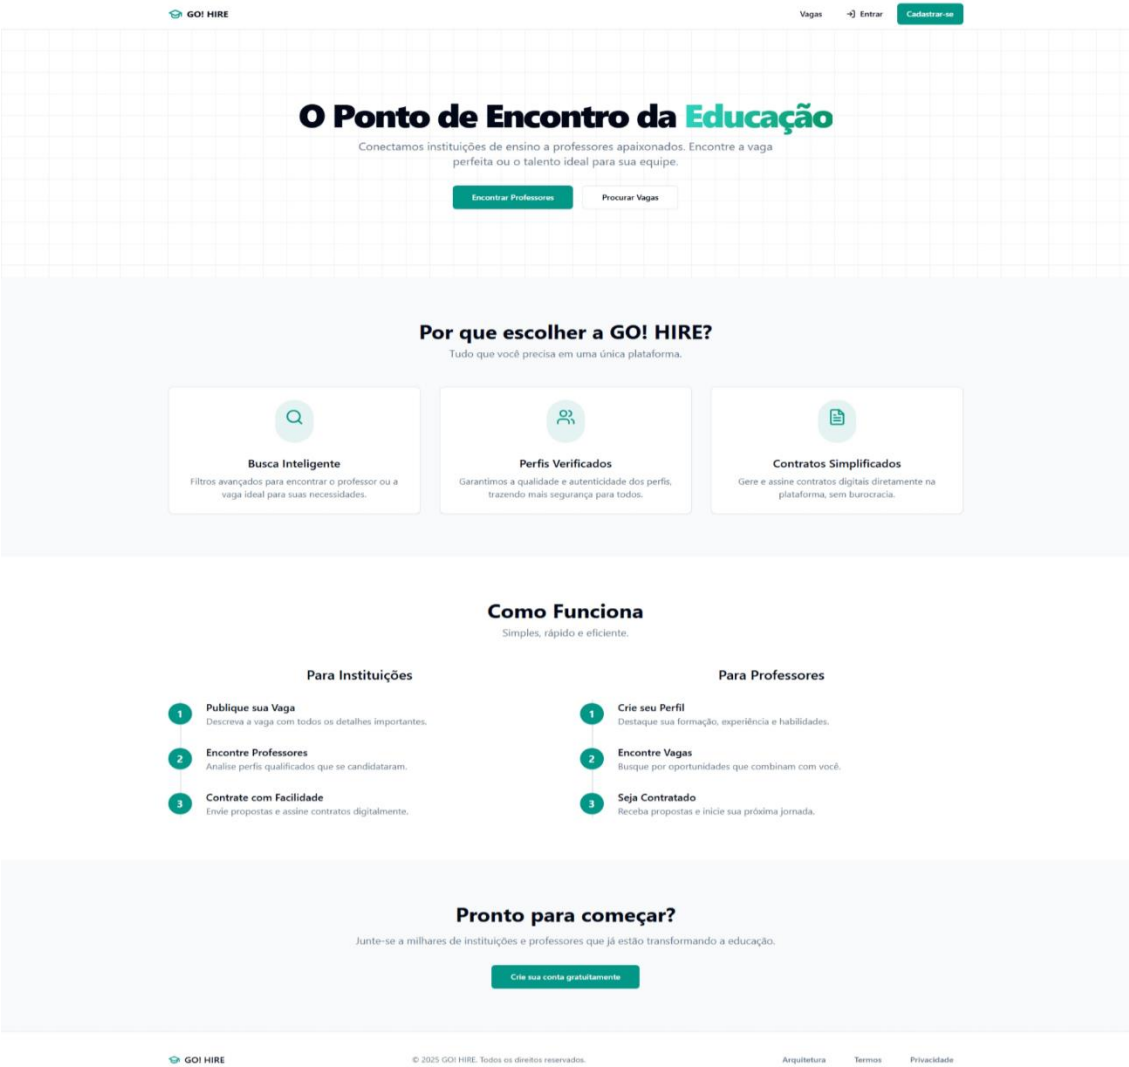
GO! HIRE

Vagas Entrar Cadastrar-se

O Ponto de Encontro da Educação

Conectamos instituições de ensino a professores apaixonados. Encontre a vaga perfeita ou o talento ideal para sua equipe.

Encontrar Professores Procurar Vagas

Por que escolher a GO! HIRE?

Tudo que você precisa em uma única plataforma.

Busca Inteligente

Filtros avançados para encontrar o professor ou a vaga ideal para suas necessidades.

Perfis Verificados

Garantimos a qualidade e autenticidade dos perfis, trazendo mais segurança para todos.

Contratos Simplificados

Gere e assine contratos digitais diretamente na plataforma, sem burocracia.

Como Funciona

Simples, rápido e eficiente.

Para Instituições

1 Publique sua Vaga
Descreva a vaga com todos os detalhes importantes.

2 Encontre Professores
Analise perfis qualificados que se candidataram.

3 Contrate com Facilidade
Envie propostas e assine contratos digitalmente.

Para Professores

1 Crie seu Perfil
Destaque sua formação, experiência e habilidades.

2 Encontre Vagas
Busque por oportunidades que combinam com você.

3 Seja Contratado
Receba propostas e inicie sua próxima jornada.

Pronto para começar?

Junte-se a milhares de instituições e professores que já estão transformando a educação.

Crie sua conta gratuitamente

GO! HIRE

© 2025 GO! HIRE. Todos os direitos reservados.

Arquitetura Termos Privacidade